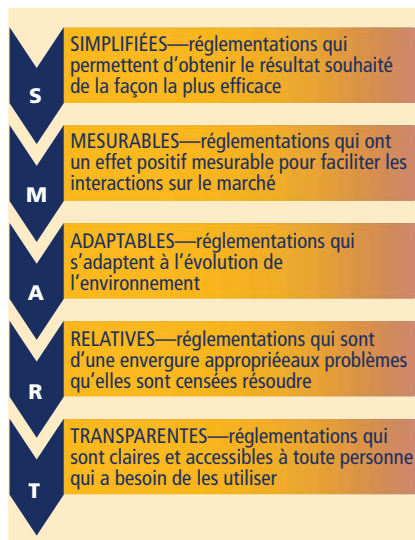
S

SIMPLIFIÉES—réglementations qui permettent d'obtenir le résultat souhaité de la façon la plus efficace

M

MESURABLES—réglementations qui ont un effet positif mesurable pour faciliter les interactions sur le marché

A

ADAPTABLES—réglementations qui s'adaptent à l'évolution de l'environnement

R

RELATIVES—réglementations qui sont d'une envergure appropriéeaux problèmes qu'elles sont censées résoudre

T

TRANSPARENTES—réglementations qui sont claires et accessibles à toute personne qui a besoin de les utiliser